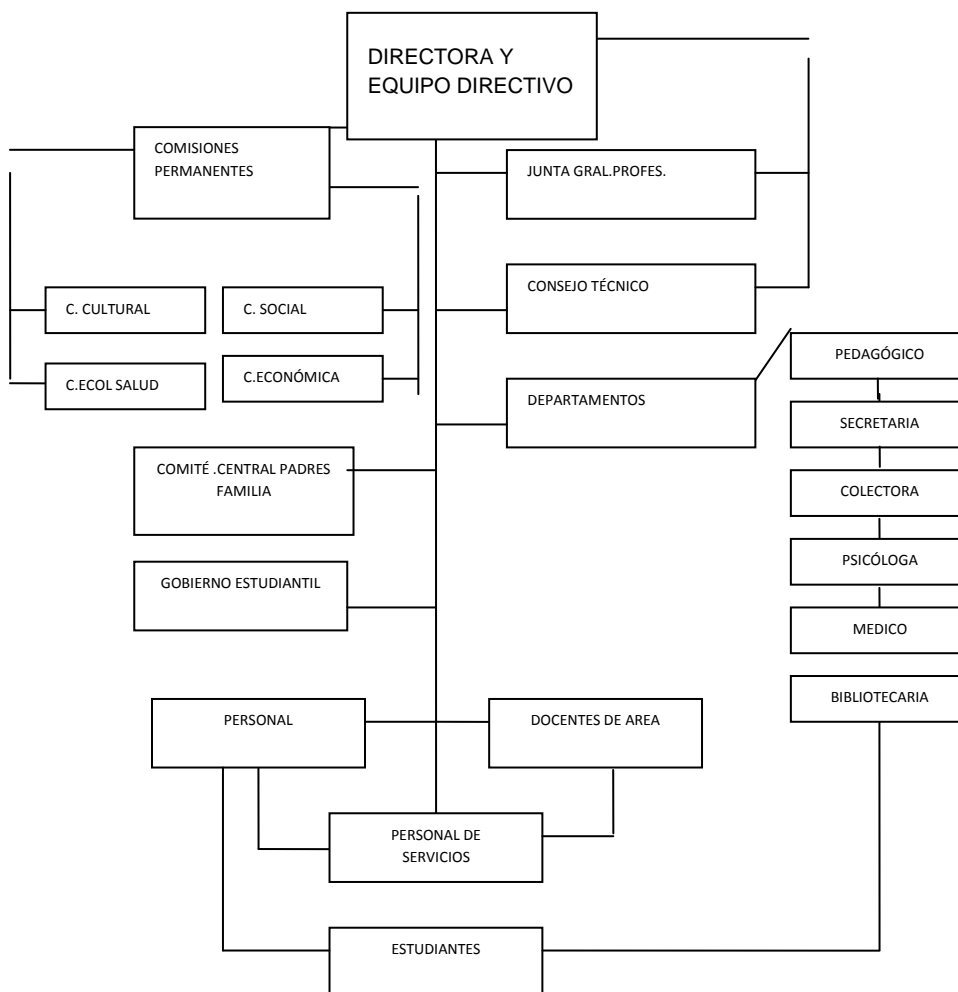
DIRECTORA Y EQUIPO DIRECTIVO

COMISIONES PERMANENTES

JUNTA GRAL.PROFES.

CONSEJO TÉCNICO

C. CULTURAL

C. SOCIAL

C.ECOL SALUD

C.ECONÓMICA

DEPARTAMENTOS

PEDAGÓGICO

SECRETARIA

COLECTORA

PSICÓLOGA

MEDICO

BIBLIOTECARIA

COMITÉ .CENTRAL PADRES FAMILIA

GOBIERNO ESTUDIANTIL

PERSONAL

DOCENTES DE AREA

PERSONAL DE SERVICIOS

ESTUDIANTES